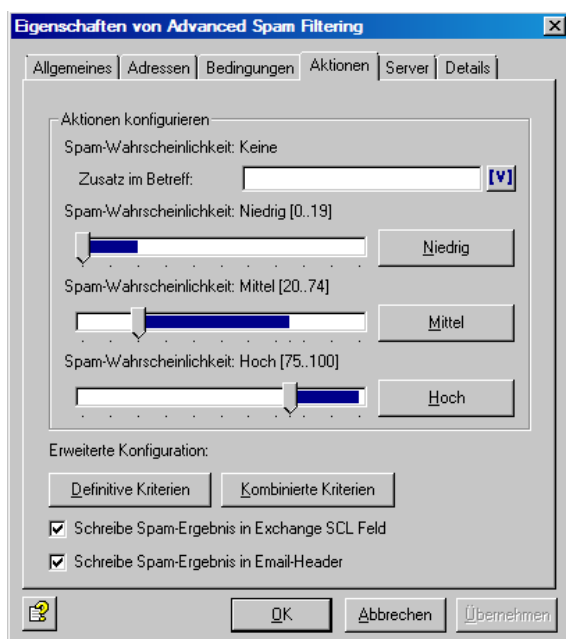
Eigenschaften von Advanced Spam Filtering

Allgemeines | Adressen | Bedingungen | Aktionen | Server | Details

Aktionen konfigurieren

Spam-Wahrscheinlichkeit: Keine

Zusatz im Betreff: [V]

Spam-Wahrscheinlichkeit: Niedrig [0..19]

Niedrig

Spam-Wahrscheinlichkeit: Mittel [20..74]

Mittel

Spam-Wahrscheinlichkeit: Hoch [75..100]

Hoch

Erweiterte Konfiguration:

Definitive Kriterien

Kombinierte Kriterien

☑ Schreibe Spam-Ergebnis in Exchange SCL Feld

☑ Schreibe Spam-Ergebnis in Email-Header

OK

Abbrechen

Übernehmen